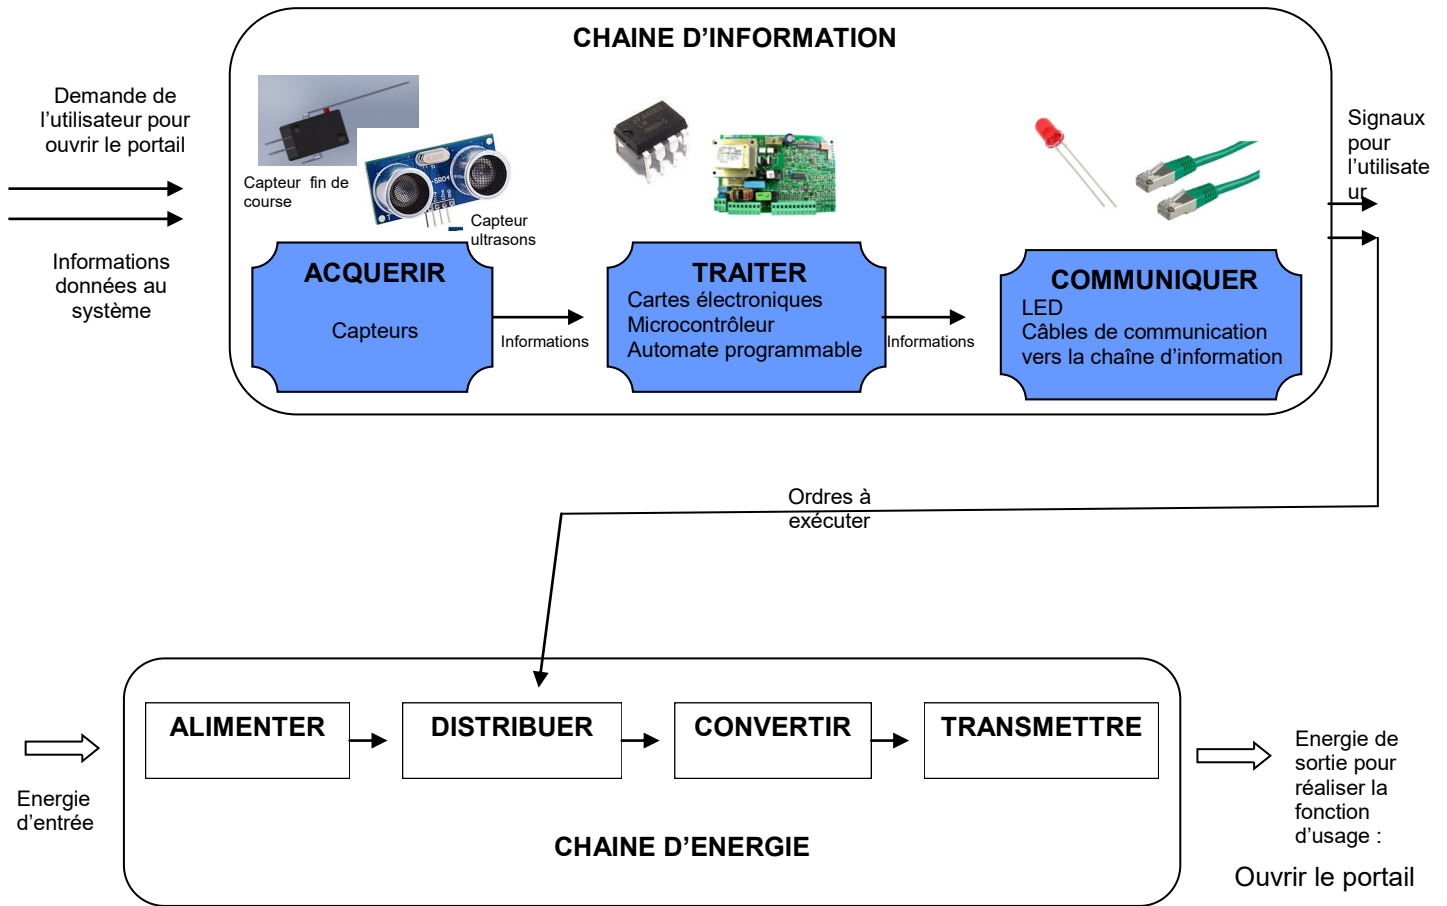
CHAINE D'INFORMATION

Demande de l'utilisateur pour ouvrir le portail

Informations données au système

Capteur fin de course

Capteur ultrasons

ACQUERIR

Capteurs

Informations

TRAITER
Cartes électroniques
Microcontrôleur
Automate programmable

Informations

COMMUNIQUER
LED
Câbles de communication vers la chaîne d'information

Signaux pour l'utilisate ur

Ordres à exécuter

ALIMENTER

DISTRIBUER

CONVERTIR

TRANSMETTRE

Energie d'entrée

CHAINE D'ENERGIE

Energie de sortie pour réaliser la fonction d'usage :

Ouvrir le portail